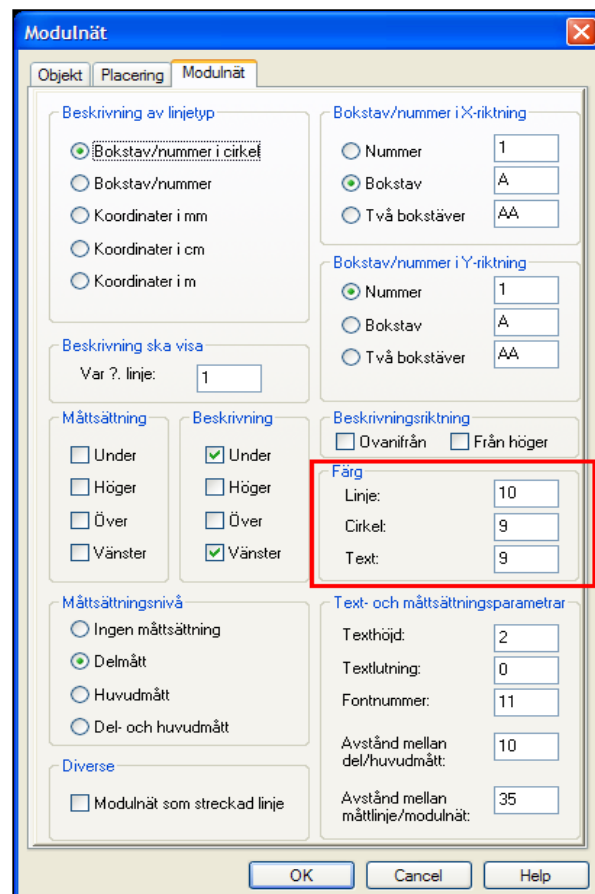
Modulnät

Objekt
Placering
Modulnät

Beskrivning av linjetyp
Bokstav/nummer i cirkel
Bokstav/nummer
Koordinater i mm
Koordinater i cm
Koordinater i m

Bokstav/nummer i X-riktning
Nummer 1
Bokstav A
Två bokstäver AA

Bokstav/nummer i Y-riktning
Nummer 1
Bokstav A
Två bokstäver AA

Beskrivning ska visa
Var ?. linje: 1

Måttsättning
Under
Höger
Över
Vänster

Beskrivning
Under
Höger
Över
Vänster

Beskrivningsriktning
Ovanifrån
Från höger

Färg
Linje: 10
Cirkel: 9
Text: 9

Måttsättningsnivå
Ingen måttsättning
Delmått
Huvudmått
Del- och huvudmått

Text- och måttsättningsparametrar
Texthöjd: 2
Textlutning: 0
Fontnummer: 11
Avstånd mellan del/huvudmått: 10
Avstånd mellan måttlinje/modulnät: 35

Diverse
Modulnät som streckad linje

OK
Cancel
Help